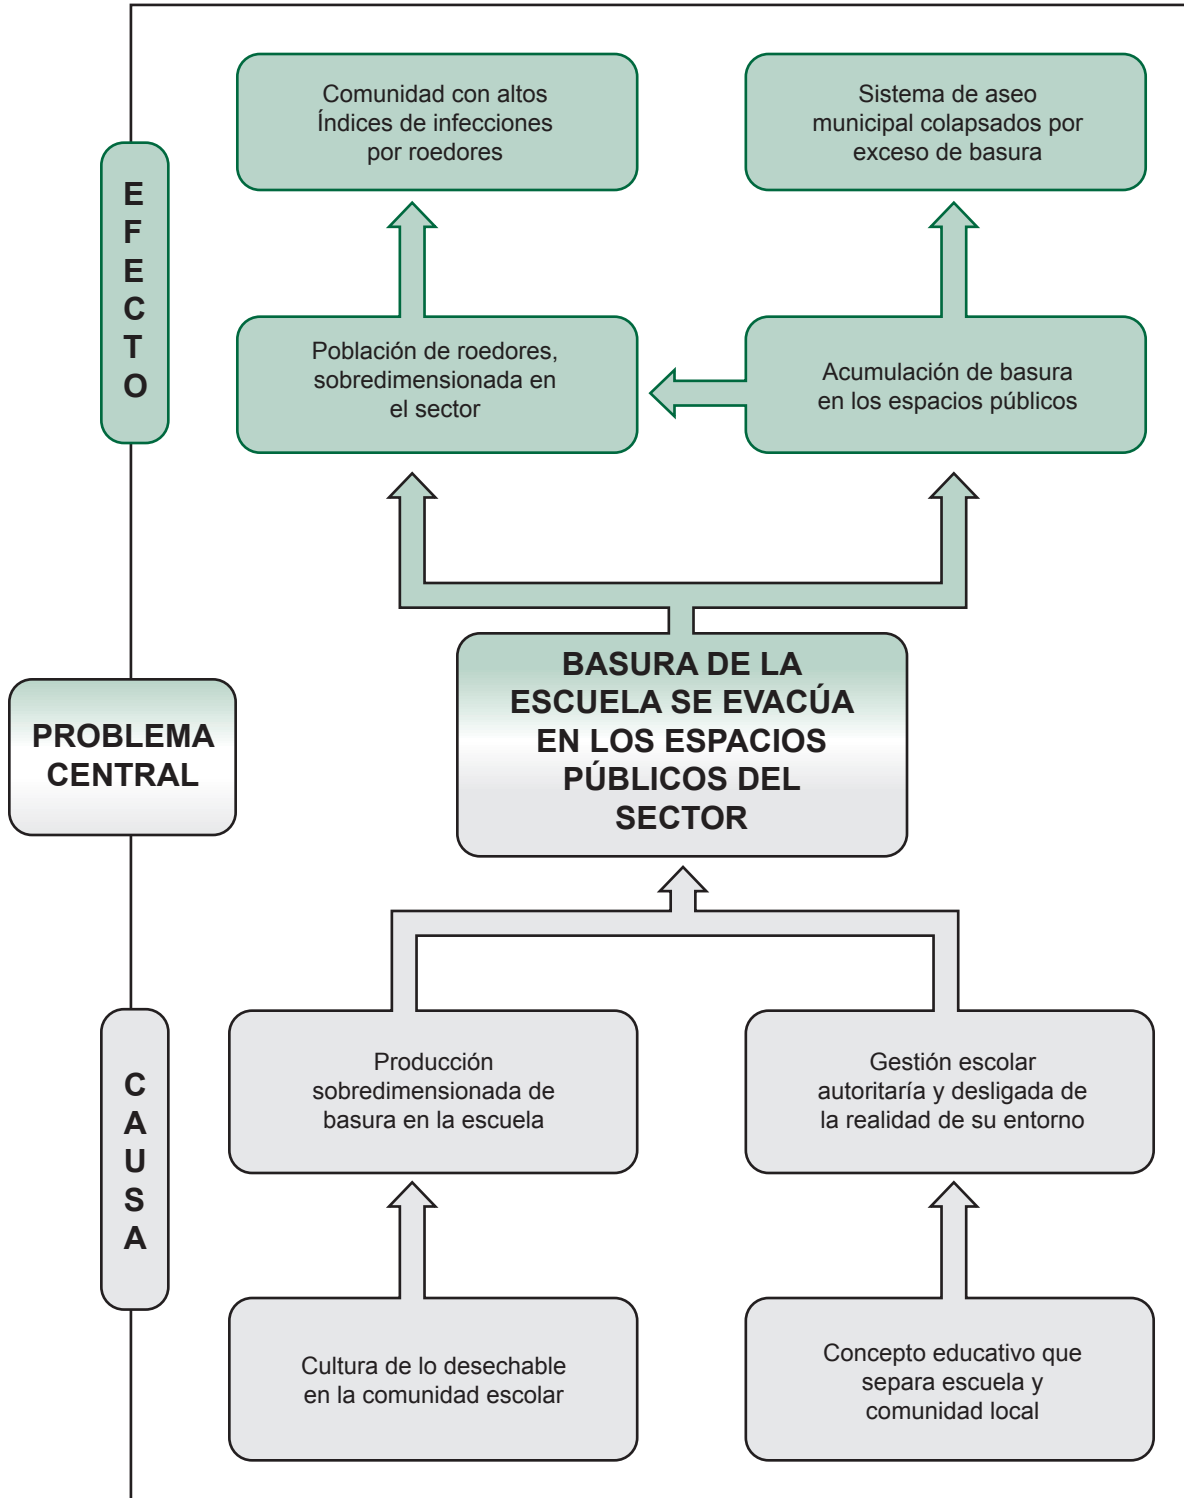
EFECTO

Comunidad con altos Índices de infecciones por roedores

Sistema de aseo municipal colapsados por exceso de basura

Población de roedores, sobredimensionada en el sector

Acumulación de basura en los espacios públicos

PROBLEMA CENTRAL

BASURA DE LA ESCUELA SE EVACÚA EN LOS ESPACIOS PÚBLICOS DEL SECTOR

CAUSA

Producción sobredimensionada de basura en la escuela

Gestión escolar autoritaría y desligada de la realidad de su entorno

Cultura de lo desechable en la comunidad escolar

Concepto educativo que separa escuela y comunidad local